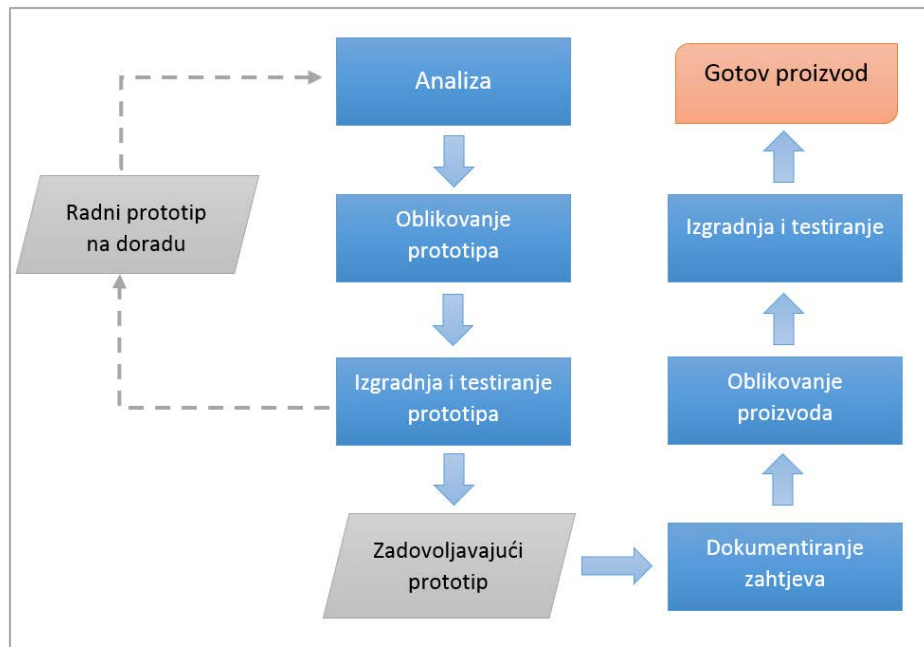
Analiza

Oblikovanje prototipa

Izgradnja i testiranje prototipa

Radni prototip na doradu

Zadovoljavajući prototip

Dokumentiranje zahtjeva

Oblikovanje proizvoda

Izgradnja i testiranje

Gotov proizvod